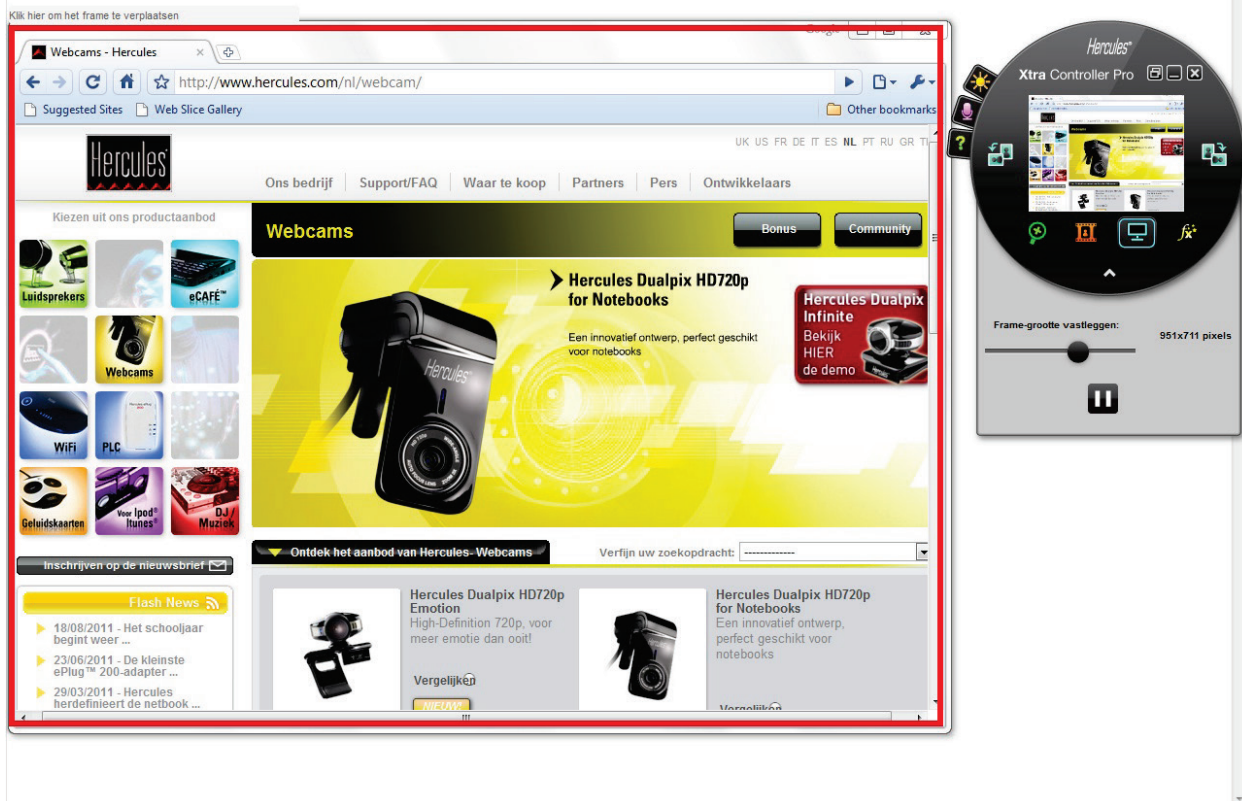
Klik hier om het frame te verplaatsen

Webcams - Hercules

http://www.hercules.com/nl/webcam/

Suggested Sites Web Slice Gallery Other bookmarks

UK US FR DE IT ES NL PT RU GR TI

Hercules

Ons bedrijf | Support/FAQ | Waar te koop | Partners | Pers | Ontwikkelaars

Kiezen uit ons productaanbod

Luidsprekers eCAFÉ™

Webcams

WiFi PLC

Geluidskaarten Voor Ipod® Itunes® DJ / Muziek

Inschrijven op de nieuwsbrief

Flash News

18/08/2011 - Het schooljaar begint weer ...

23/06/2011 - De kleinste ePlug™ 200-adapter ...

29/03/2011 - Hercules herdefinieert de netbook ...

Webcams

Bonus Community

Hercules Dualpix HD720p for Notebooks

Een innovatief ontwerp, perfect geschikt voor notebooks

Hercules Dualpix Infinite Bekijk HIER de demo

Ontdek het aanbod van Hercules- Webcams

Verfijn uw zoekopdracht: -------------

Hercules Dualpix HD720p Emotion
High-Definition 720p, voor meer emotie dan ooit!

Vergelijken

NIEUW!

Hercules Dualpix HD720p for Notebooks
Een innovatief ontwerp, perfect geschikt voor notebooks

Vergelijken

Hercules

Xtra Controller Pro

Frame-grootte vastleggen:

951x711 pixels